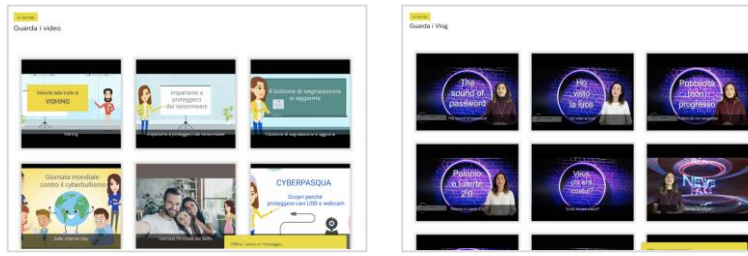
Le ricerche

Guarda i video

Difenditi dalle truffe di VISHING

Vishing

Impariamo a proteggerci dal ransomware

Impariamo a proteggerci dal ransomware

Il bottone di segnalazione si aggiorna

Il bottone di segnalazione si aggiorna

Giornata mondiale contro il cyberbullismo

Safer Internet Day

Giornata Mondiale del Selfie

CYBERPASQUA

Scopri perché proteggere con USB e webcam

Offline. Lascia un messaggio

Le ricerche

Guarda i Vlog

The sound of password

The sound of password

Ho visto la luce

Ho visto la luce

Pubblicità (non) progresso

Pubblicità non progresso

Polonio e l'alfabeto 2G

Polonio e l'alfabeto 2G

Virus: chi era costui?

Virus: chi era costui?

NEWS

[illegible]